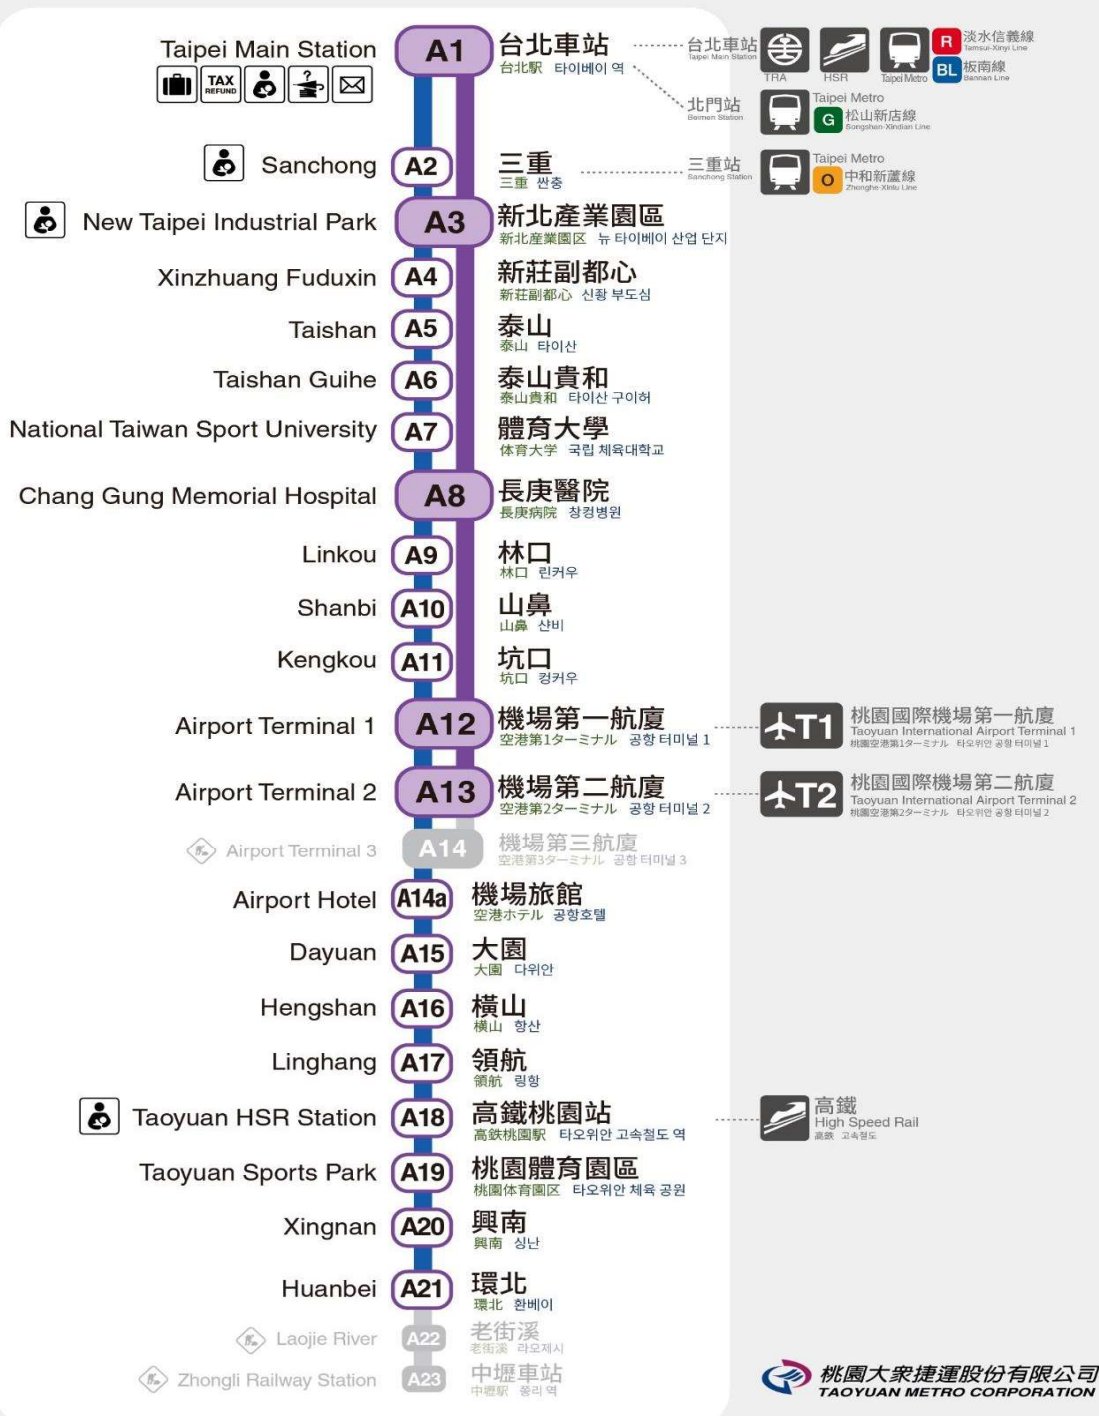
Taipei Main Station
TAX REFUND
A1
台北車站
台北駅 타이베이 역
台北車站
Taipei Main Station
TRA HSR Taipei Metro
R 淡水信義線
Tamsui-Xinyi Line
BL 板南線
Bannan Line
北門站
Beimen Station
Taipei Metro
G 松山新店線
Songshan-Xindian Line

Sanchong
A2
三重
三重 싼충
三重站
Sanchong Station
Taipei Metro
O 中和新蘆線
Zhonghe-Xinlu Line

New Taipei Industrial Park
A3
新北產業園區
新北産業園区 뉴 타이베이 산업 단지

Xinzhuang Fuduxin
A4
新莊副都心
新荘副都心 신좡 부도심

Taishan
A5
泰山
泰山 타이산

Taishan Guihe
A6
泰山貴和
泰山貴和 타이산 구이허

National Taiwan Sport University
A7
體育大學
体育大学 국립 체육대학교

Chang Gung Memorial Hospital
A8
長庚醫院
長庚病院 창겅병원

Linkou
A9
林口
林口 린커우

Shanbi
A10
山鼻
山鼻 산비

Kengkou
A11
坑口
坑口 컹커우

Airport Terminal 1
A12
機場第一航廈
空港第1ターミナル 공항 터미널 1
T1
桃園國際機場第一航廈
Taoyuan International Airport Terminal 1
桃園空港第1ターミナル 타오위안 공항 터미널 1

Airport Terminal 2
A13
機場第二航廈
空港第2ターミナル 공항 터미널 2
T2
桃園國際機場第二航廈
Taoyuan International Airport Terminal 2
桃園空港第2ターミナル 타오위안 공항 터미널 2

Airport Terminal 3
A14
機場第三航廈
空港第3ターミナル 공항 터미널 3

Airport Hotel
A14a
機場旅館
空港ホテル 공항호텔

Dayuan
A15
大園
大園 다위안

Hengshan
A16
橫山
横山 헝산

Linghang
A17
領航
領航 링항

Taoyuan HSR Station
A18
高鐵桃園站
高鉄桃園駅 타오위안 고속철도 역
高鐵
High Speed Rail
高鉄 고속철도

Taoyuan Sports Park
A19
桃園體育園區
桃園体育園区 타오위안 체육 공원

Xingnan
A20
興南
興南 싱난

Huanbei
A21
環北
環北 환베이

Laojie River
A22
老街溪
老街溪 라오제시

Zhongli Railway Station
A23
中壢車站
中壢駅 중리 역

桃園大眾捷運股份有限公司
TAOYUAN METRO CORPORATION